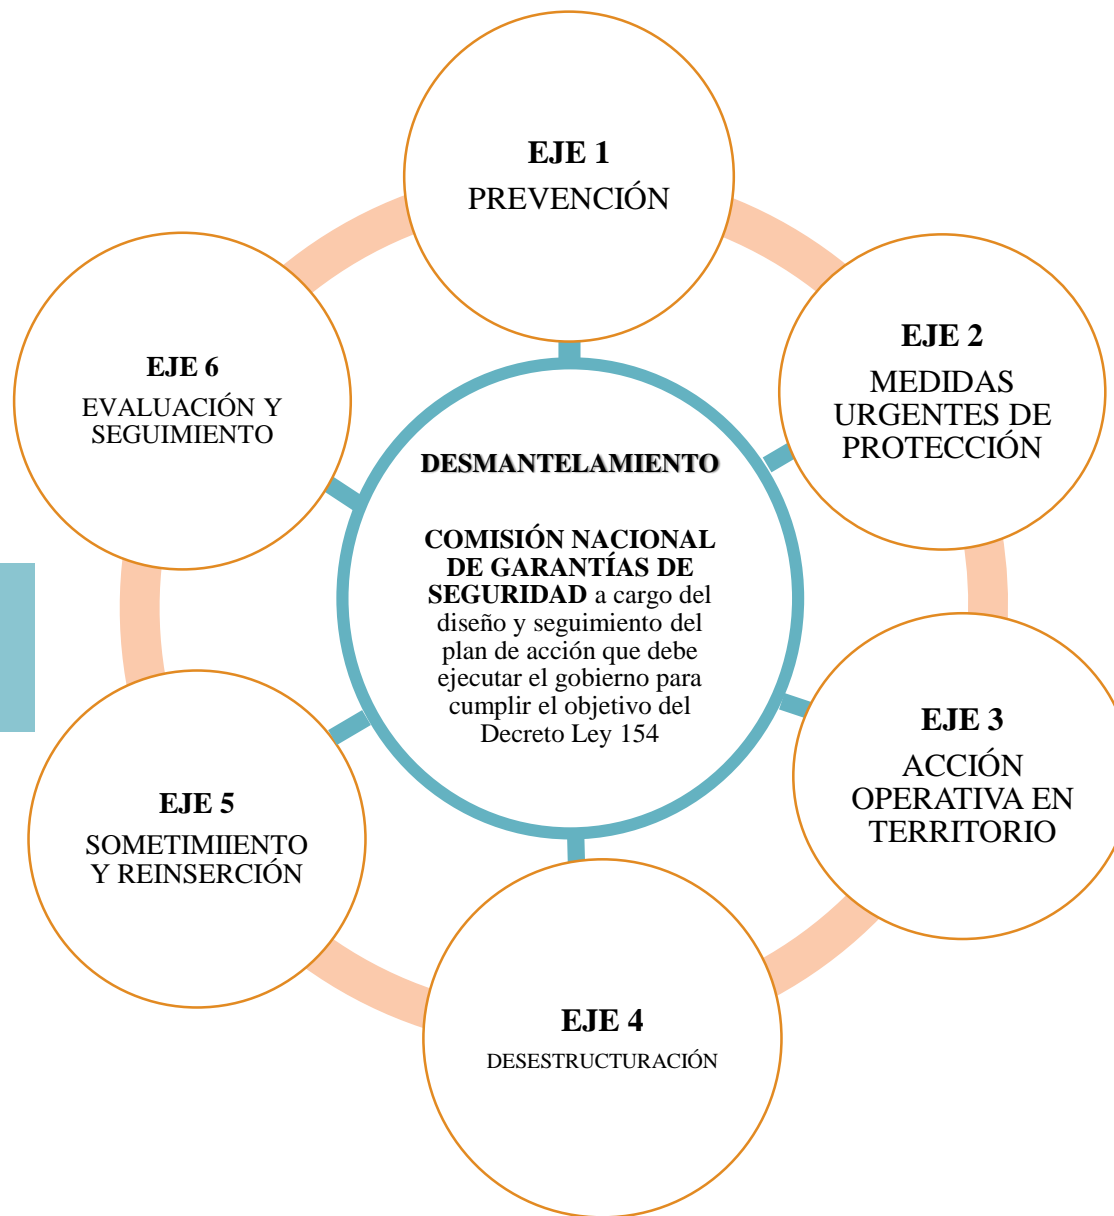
EJE 1
PREVENCIÓN

EJE 2
MEDIDAS URGENTES DE PROTECCIÓN

EJE 3
ACCIÓN OPERATIVA EN TERRITORIO

EJE 4
DESESTRUCTURACIÓN

EJE 5
SOMETIMIIENTO Y REINSERCIÓN

EJE 6
EVALUACIÓN Y SEGUIMIENTO

DESMANTELAMIENTO

COMISIÓN NACIONAL DE GARANTÍAS DE SEGURIDAD a cargo del diseño y seguimiento del plan de acción que debe ejecutar el gobierno para cumplir el objetivo del Decreto Ley 154